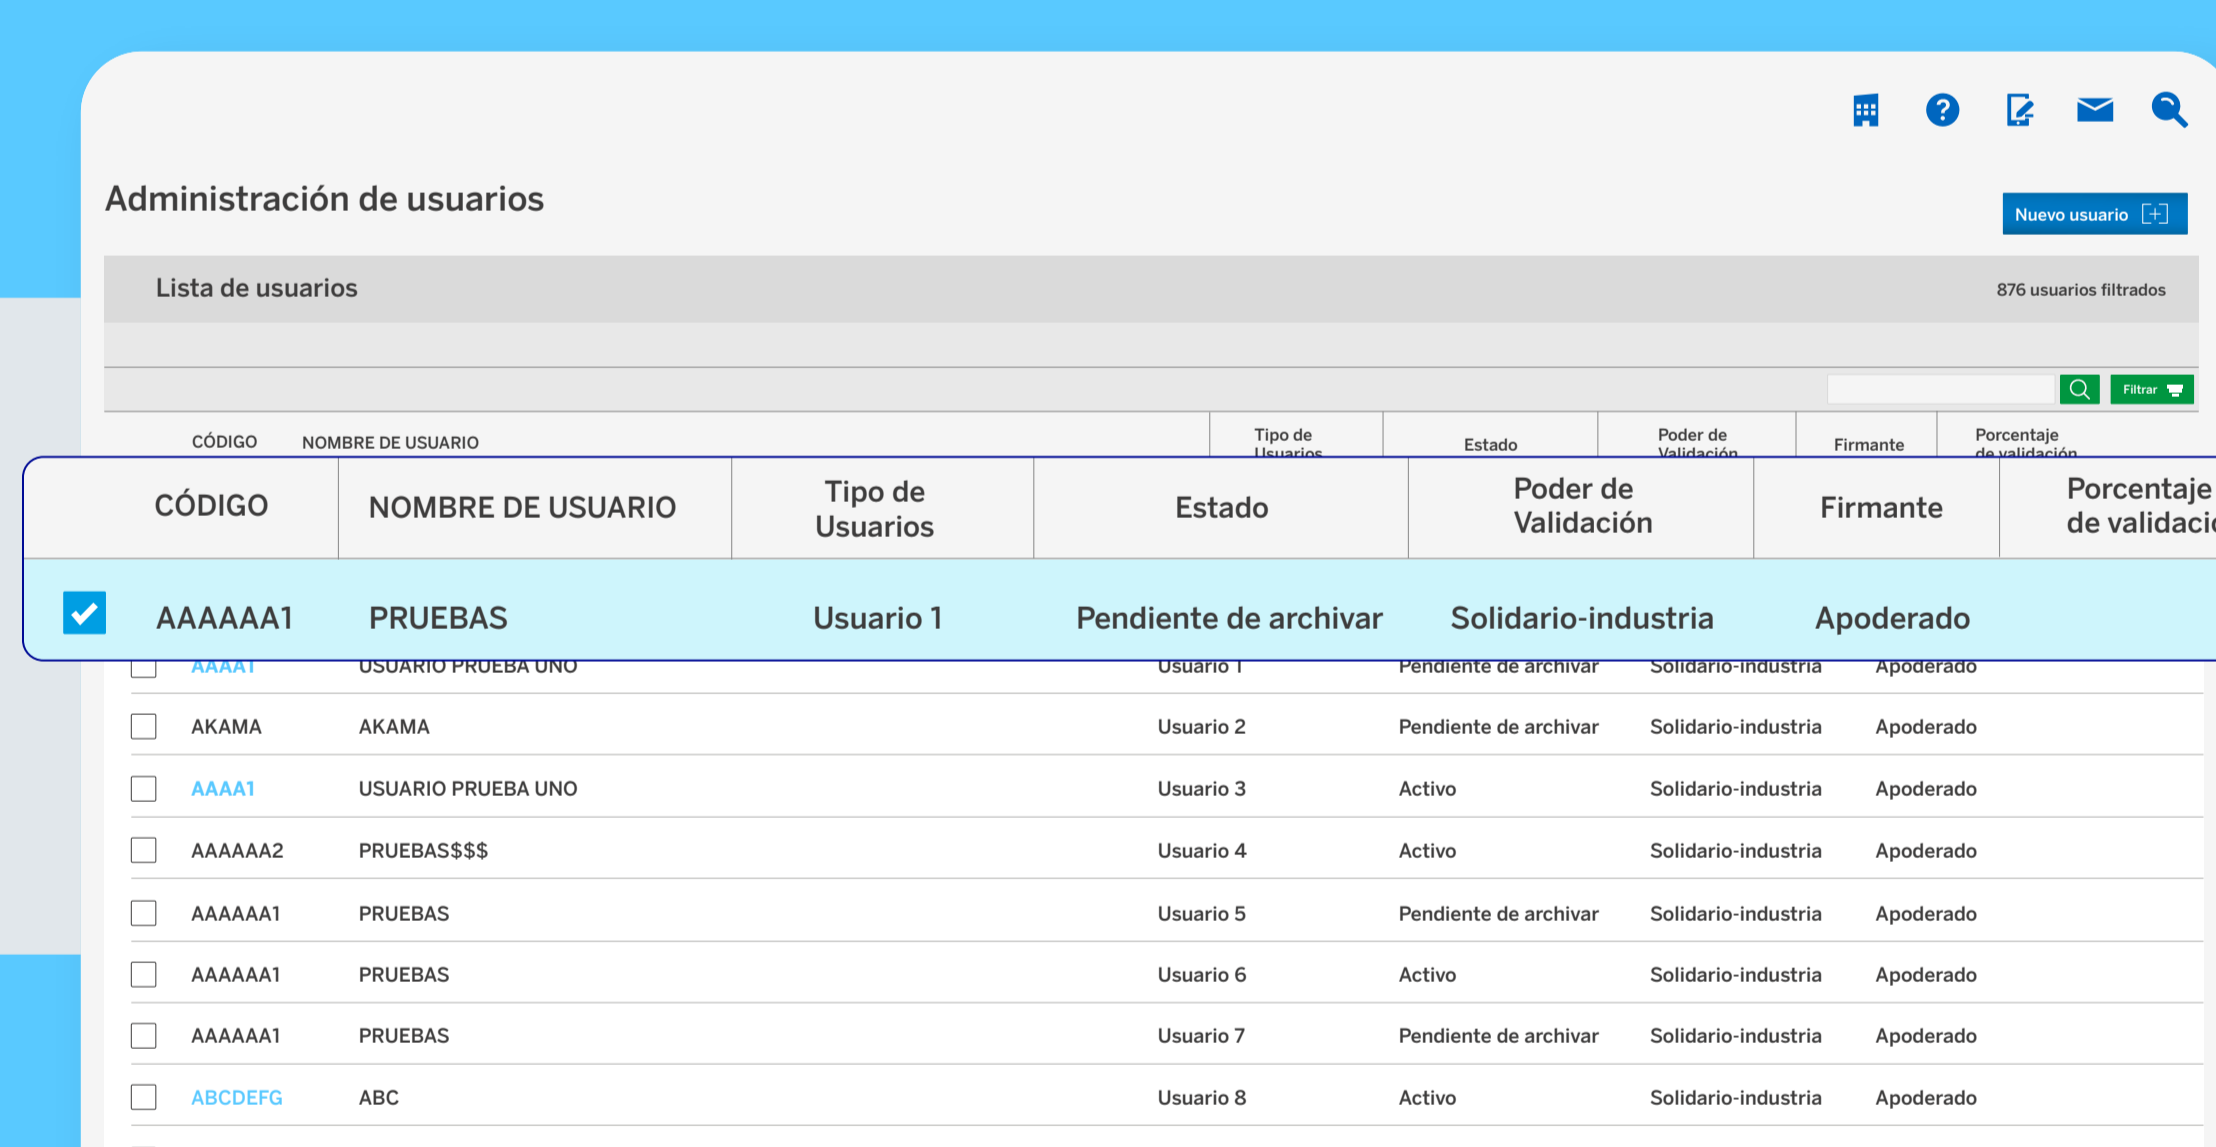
Administración de usuarios

Nuevo usuario

Lista de usuarios

876 usuarios filtrados

Filtrar

CÓDIGO NOMBRE DE USUARIO Tipo de Usuarios Estado Poder de Validación Firmante Porcentaje de validación

| CÓDIGO | NOMBRE DE USUARIO | Tipo de Usuarios | Estado | Poder de Validación | Firmante | Porcentaje de validaci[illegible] |
|---|---|---|---|---|---|---|
| AAAAAA1 | PRUEBAS | Usuario 1 | Pendiente de archivar | Solidario-industria | Apoderado | |

| | | | | | |
|---|---|---|---|---|---|
| AAAA1 | USUARIO PRUEBA UNO | Usuario 1 | Pendiente de archivar | Solidario-industria | Apoderado |
| AKAMA | AKAMA | Usuario 2 | Pendiente de archivar | Solidario-industria | Apoderado |
| AAAA1 | USUARIO PRUEBA UNO | Usuario 3 | Activo | Solidario-industria | Apoderado |
| AAAAAA2 | PRUEBAS$$$ | Usuario 4 | Activo | Solidario-industria | Apoderado |
| AAAAAA1 | PRUEBAS | Usuario 5 | Pendiente de archivar | Solidario-industria | Apoderado |
| AAAAAA1 | PRUEBAS | Usuario 6 | Activo | Solidario-industria | Apoderado |
| AAAAAA1 | PRUEBAS | Usuario 7 | Pendiente de archivar | Solidario-industria | Apoderado |
| ABCDEFG | ABC | Usuario 8 | Activo | Solidario-industria | Apoderado |